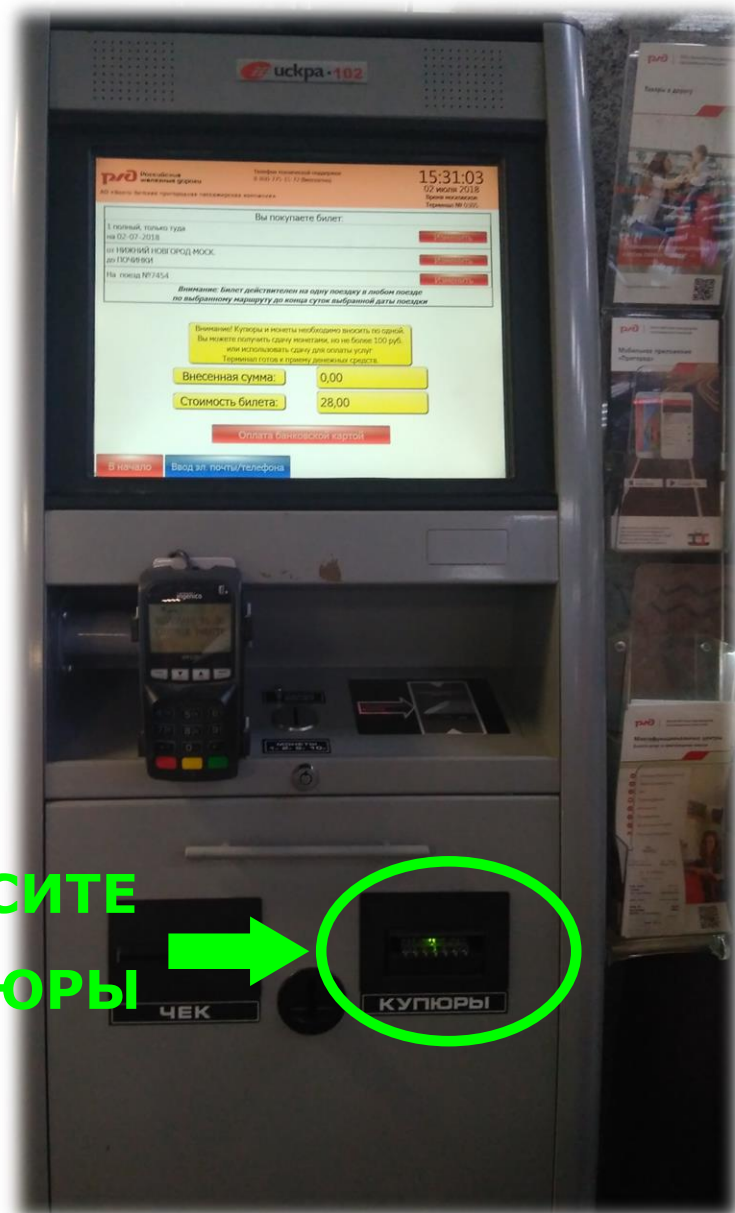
искра-102

РЖД Российские железные дороги

АО «Волго-Вятская пригородная пассажирская компания»

15:31:03
02 июля 2018

Вы покупаете билет:

1 полный, только туда
на 02-07-2018

от НИЖНИЙ НОВГОРОД МОСК.
до ПОЧИНКИ

На поезд №7454

Внимание: Билет действителен на одну поездку в любом поезде по выбранному маршруту до конца суток выбранной даты поездки

Внимание! Купюры и монеты необходимо вносить по одной.
Вы можете получить сдачу монетами, но не более 100 руб.
или использовать сдачу для оплаты услуг
Терминал готов к приему денежных средств.

Внесенная сумма: 0,00

Стоимость билета: 28,00

Оплата банковской картой

В начало

Ввод эл. почты/телефона

СИТЕ
ОРЫ

ЧЕК

КУПЮРЫ